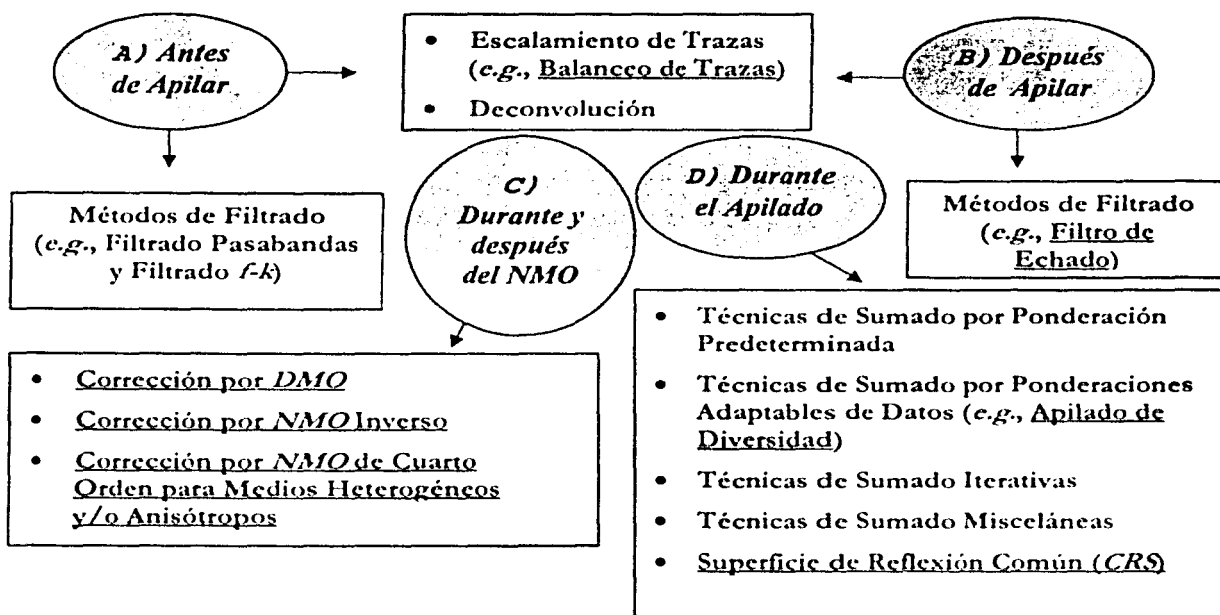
A) Antes de Apilar

• Escalamiento de Trazas (e.g., Balanceo de Trazas)
• Deconvolución

B) Después de Apilar

Métodos de Filtrado (e.g., Filtrado Pasabandas y Filtrado f-k)

C) Durante y después del NMO

D) Durante el Apilado

Métodos de Filtrado (e.g., Filtro de Echado)

• Corrección por DMO
• Corrección por NMO Inverso
• Corrección por NMO de Cuarto Orden para Medios Heterogéneos y/o Anisótropos

• Técnicas de Sumado por Ponderación Predeterminada
• Técnicas de Sumado por Ponderaciones Adaptables de Datos (e.g., Apilado de Diversidad)
• Técnicas de Sumado Iterativas
• Técnicas de Sumado Misceláneas
• Superficie de Reflexión Común (CRS)